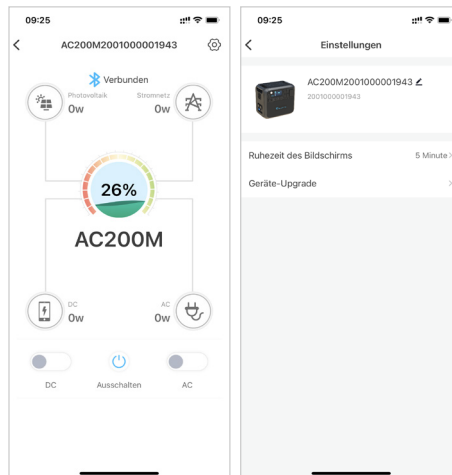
09:25

AC200M2001000001943

Verbunden

Photovoltaik
0w

Stromnetz
0w

26%

AC200M

DC
0w

AC
0w

DC

Ausschalten

AC

09:25

Einstellungen

AC200M2001000001943
2001000001943

Ruhezeit des Bildschirms
5 Minute

Geräte-Upgrade